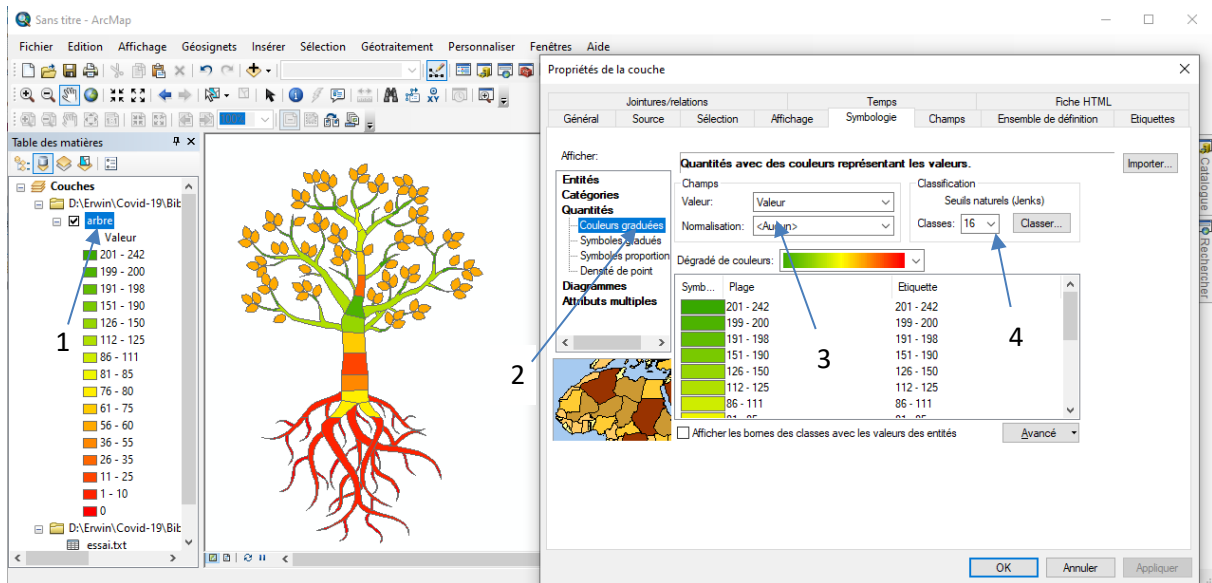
Sans titre - ArcMap

Fichier Edition Affichage Géosignets Insérer Sélection Géotraitement Personnaliser Fenêtres Aide

Table des matières

Couches
D:\Erwin\Covid-19\Bib
arbre
Valeur
201 - 242
199 - 200
191 - 198
151 - 190
126 - 150
112 - 125
86 - 111
81 - 85
76 - 80
61 - 75
56 - 60
36 - 55
26 - 35
11 - 25
1 - 10
0
D:\Erwin\Covid-19\Bib
essai.txt

1
2
3
4

Propriétés de la couche

Jointures/relations | Temps | Fiche HTML
Général | Source | Sélection | Affichage | Symbologie | Champs | Ensemble de définition | Etiquettes

Afficher:
Entités
Catégories
Quantités
Couleurs graduées
Symboles gradués
Symboles proportion
Densité de point
Diagrammes
Attributs multiples

Quantités avec des couleurs représentant les valeurs.
Importer...

Champs
Valeur: Valeur
Normalisation: <Aucun>

Classification
Seuils naturels (Jenks)
Classes: 16
Classer...

Dégradé de couleurs:

| Symb... | Plage | Etiquette |
|---|---|---|
| | 201 - 242 | 201 - 242 |
| | 199 - 200 | 199 - 200 |
| | 191 - 198 | 191 - 198 |
| | 151 - 190 | 151 - 190 |
| | 126 - 150 | 126 - 150 |
| | 112 - 125 | 112 - 125 |
| | 86 - 111 | 86 - 111 |
| | 81 - 85 | 81 - 85 |

Afficher les bornes des classes avec les valeurs des entités
Avancé

OK Annuler Appliquer

Catalogue
Rechercher